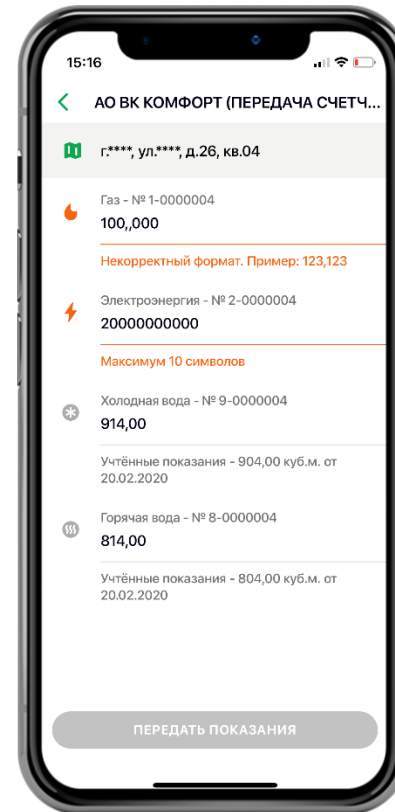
15:16

АО ВК КОМФОРТ (ПЕРЕДАЧА СЧЕТЧ...

г.****, ул.****, д.26, кв.04

Газ - № 1-0000004
100,,000

Некорректный формат. Пример: 123,123

Электроэнергия - № 2-0000004
20000000000

Максимум 10 символов

Холодная вода - № 9-0000004
914,00

Учтённые показания - 904,00 куб.м. от 20.02.2020

Горячая вода - № 8-0000004
814,00

Учтённые показания - 804,00 куб.м. от 20.02.2020

ПЕРЕДАТЬ ПОКАЗАНИЯ